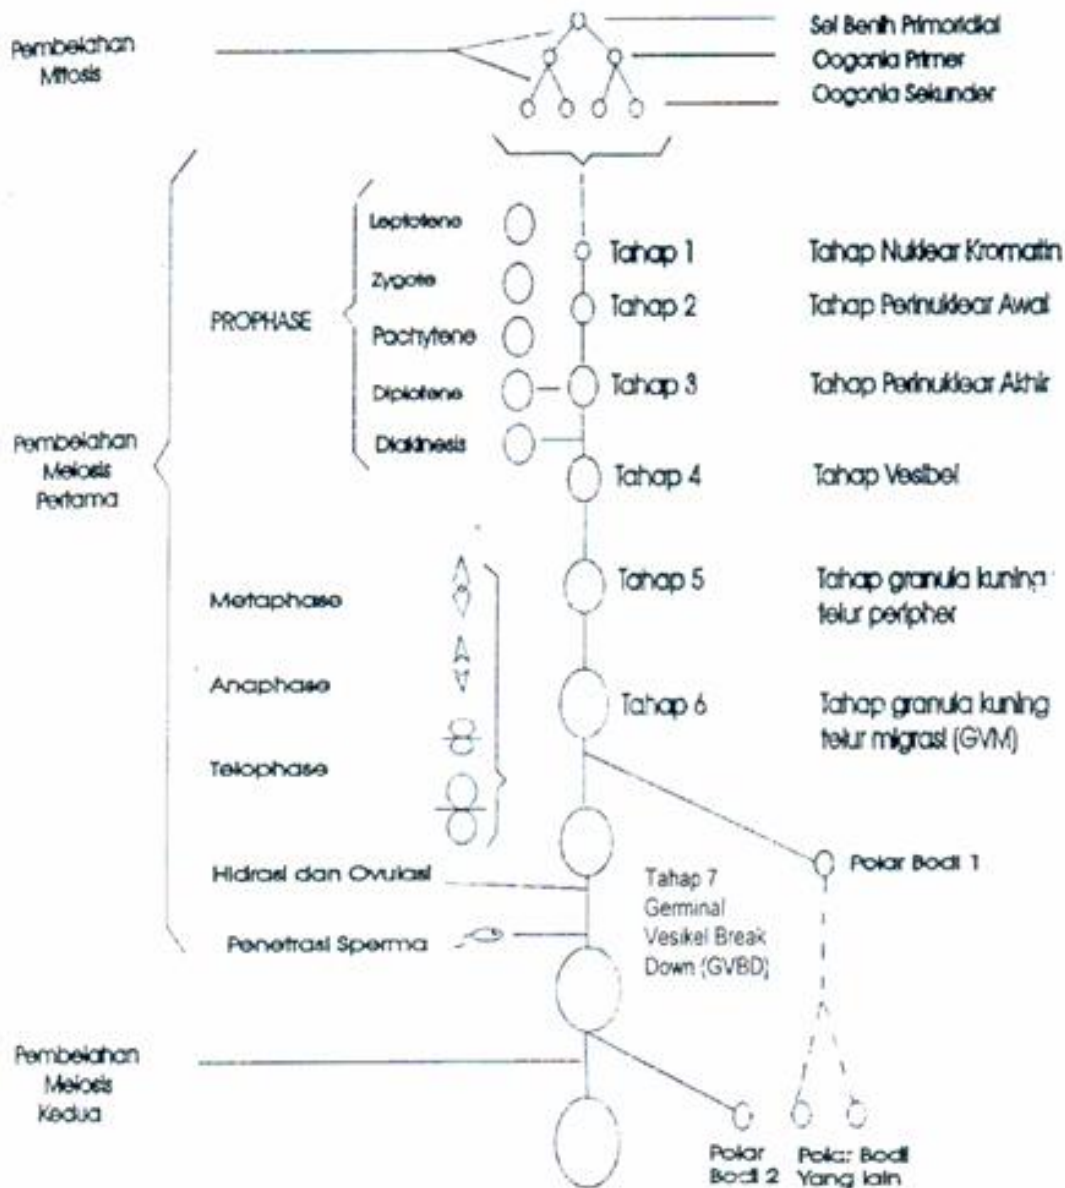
Pembelahan Mitosis

Sel Benih Primordial
Oogonia Primer
Oogonia Sekunder

Pembelahan Meiosis Pertama

PROPHASE

Leptotene
Zygote
Pachytene
Diplotene
Diakinesis

Tahap 1
Tahap 2
Tahap 3
Tahap 4

Tahap Nuklear Kromatin
Tahap Perinuklear Awal
Tahap Perinuklear Akhir
Tahap Vesibel

Metaphase
Anaphase
Telophase

Tahap 5
Tahap 6

Tahap granula kuning telur peripher
Tahap granula kuning telur migrasi (GVM)

Hidrasi dan Ovulasi
Penetrasi Sperma

Tahap 7 Germinal Vesikel Break Down (GVBD)

Polar Bodi 1

Pembelahan Meiosis Kedua

Polar Bodi 2
Polar Bodi Yang lain